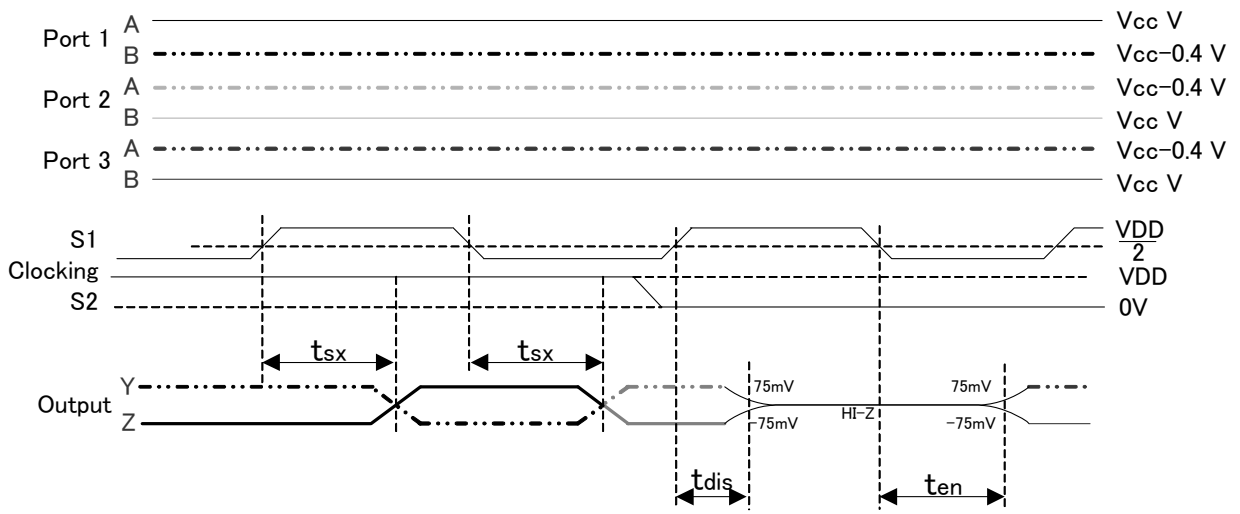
Port 1 A
B
Port 2 A
B
Port 3 A
B

Vcc V
Vcc−0.4 V
Vcc−0.4 V
Vcc V
Vcc−0.4 V
Vcc V

S1
Clocking
S2

$\frac{VDD}{2}$
VDD
0V

$t_{sx}$
$t_{sx}$

Output Y
Z

75mV
-75mV
HI-Z
75mV
-75mV

$t_{dis}$
$t_{en}$